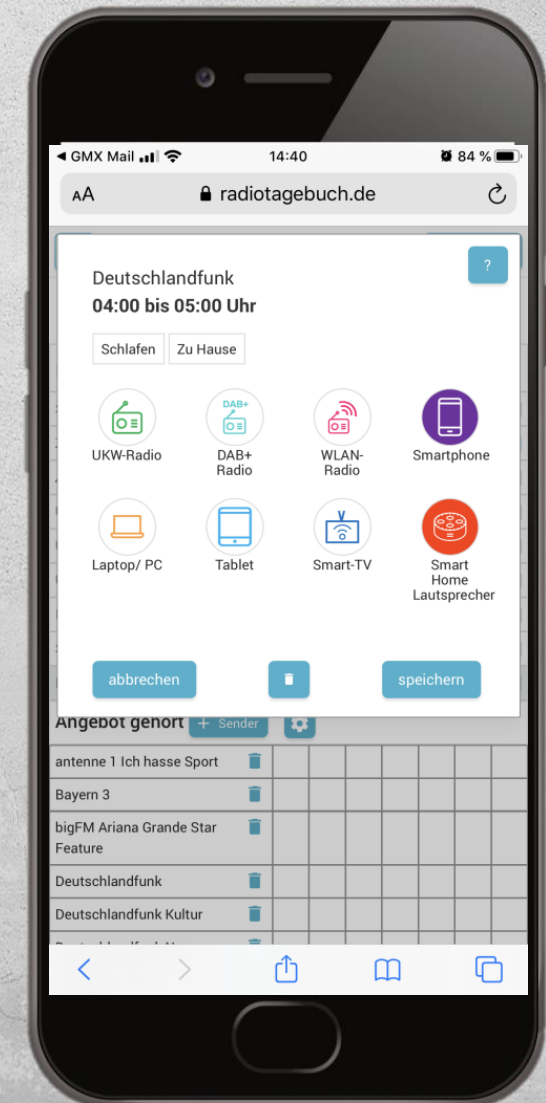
◀ GMX Mail 14:40 84 %

AA radiotagebuch.de

Deutschlandfunk
04:00 bis 05:00 Uhr

?

Schlafen Zu Hause

UKW-Radio

DAB+
DAB+ Radio

WLAN-Radio

Smartphone

Laptop/ PC

Tablet

Smart-TV

Smart Home Lautsprecher

abbrechen

speichern

Angebot gehört + Sender

antenne 1 Ich hasse Sport

Bayern 3

bigFM Ariana Grande Star Feature

Deutschlandfunk

Deutschlandfunk Kultur

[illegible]